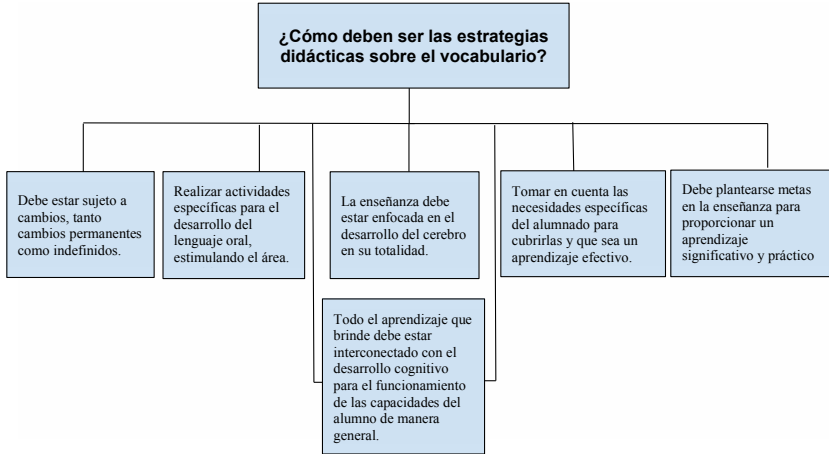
¿Cómo deben ser las estrategias didácticas sobre el vocabulario?

Debe estar sujeto a cambios, tanto cambios permanentes como indefinidos.

Realizar actividades específicas para el desarrollo del lenguaje oral, estimulando el área.

La enseñanza debe estar enfocada en el desarrollo del cerebro en su totalidad.

Tomar en cuenta las necesidades específicas del alumnado para cubrirlas y que sea un aprendizaje efectivo.

Debe plantearse metas en la enseñanza para proporcionar un aprendizaje significativo y práctico

Todo el aprendizaje que brinde debe estar interconectado con el desarrollo cognitivo para el funcionamiento de las capacidades del alumno de manera general.